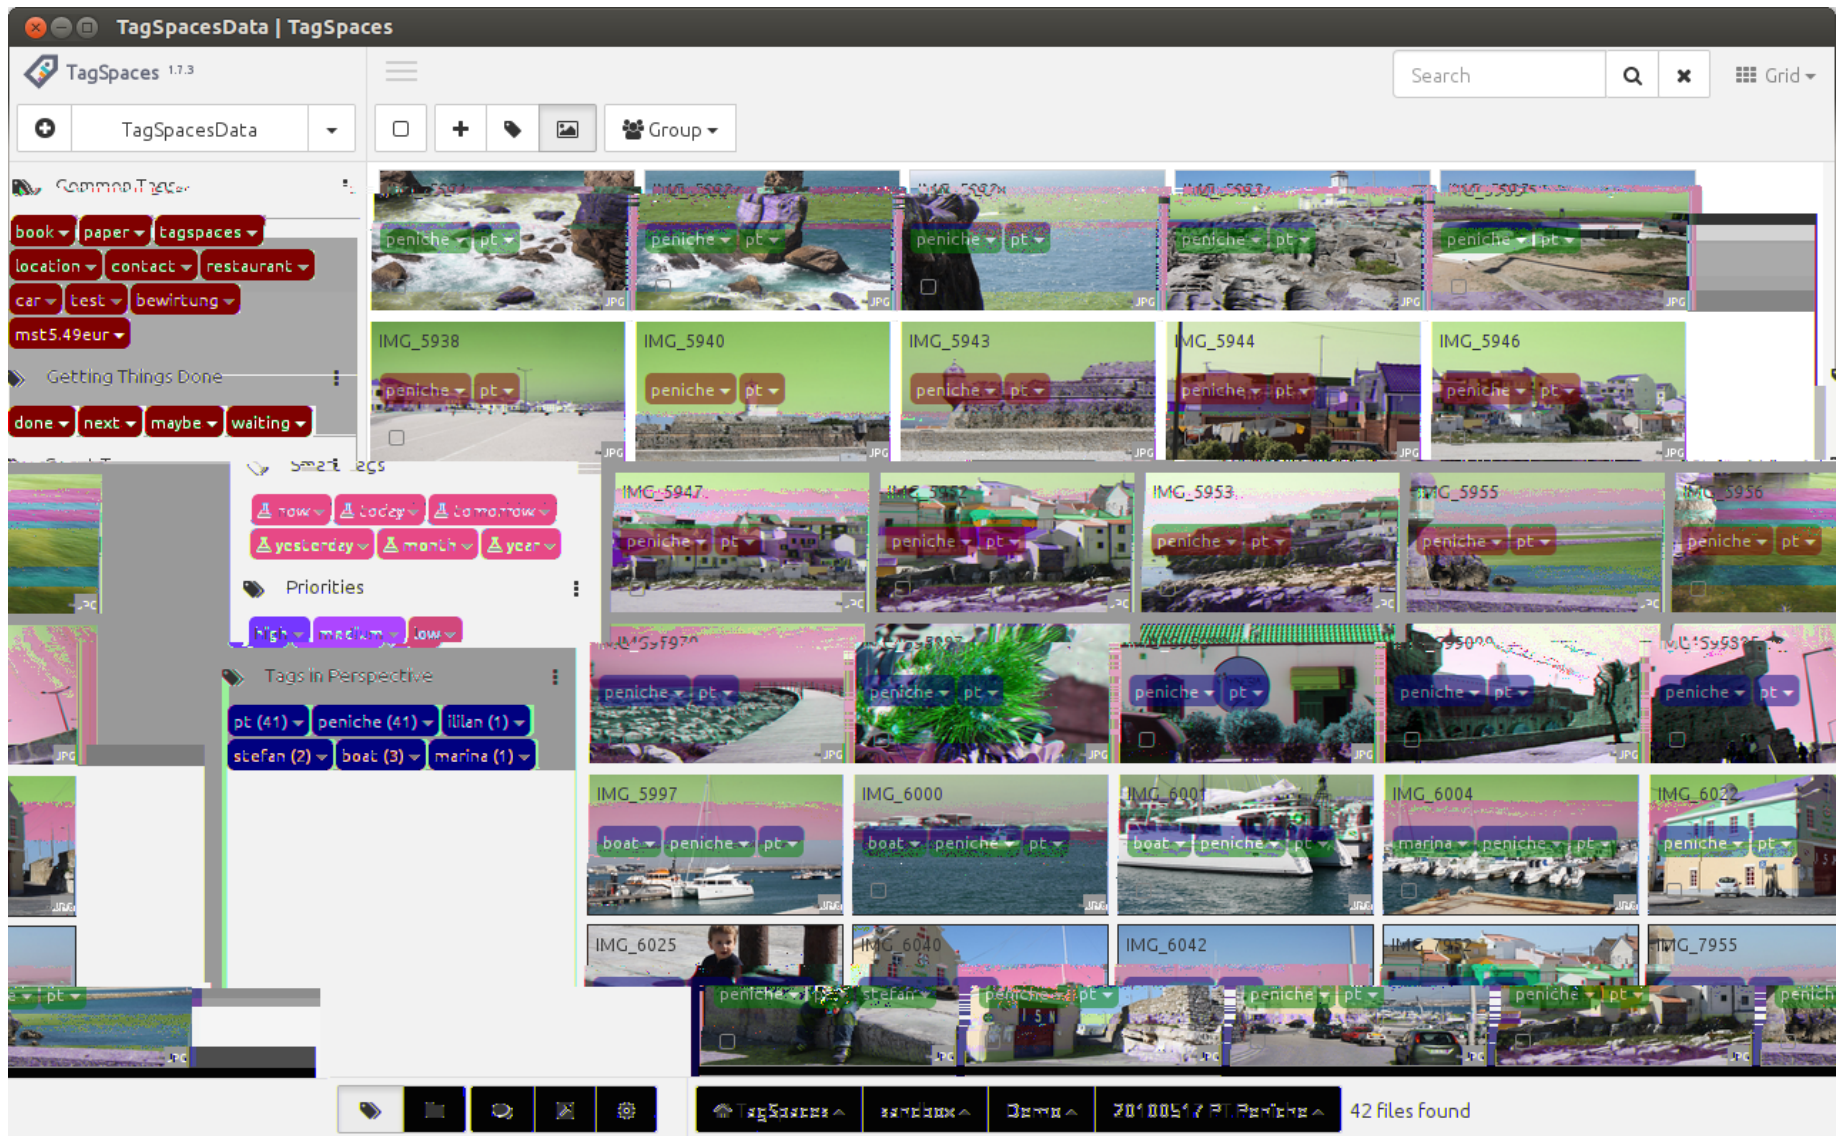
TagSpacesData | TagSpaces

TagSpaces 1.7.3

Search

Grid

TagSpacesData

Group

Common Tags

book paper tagspaces

location contact restaurant

car test bewirtung

mst5.49eur

Getting Things Done

done next maybe waiting

Smart Tags

now today tomorrow

yesterday month year

Priorities

high medium low

Tags in Perspective

pt (41) peniche (41) lilian (1)

stefan (2) boat (3) marina (1)

peniche pt

IMG_5938 IMG_5940 IMG_5943 IMG_5944 IMG_5946

IMG_5947 IMG_5952 IMG_5953 IMG_5955 IMG_5956

IMG_5997 IMG_6000 IMG_6001 IMG_6004 IMG_6022

boat peniche pt

marina

IMG_6025 IMG_6040 IMG_6042 IMG_7952 IMG_7955

stefan

JPG

TagSpaces sandbox Demo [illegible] Peniche

42 files found